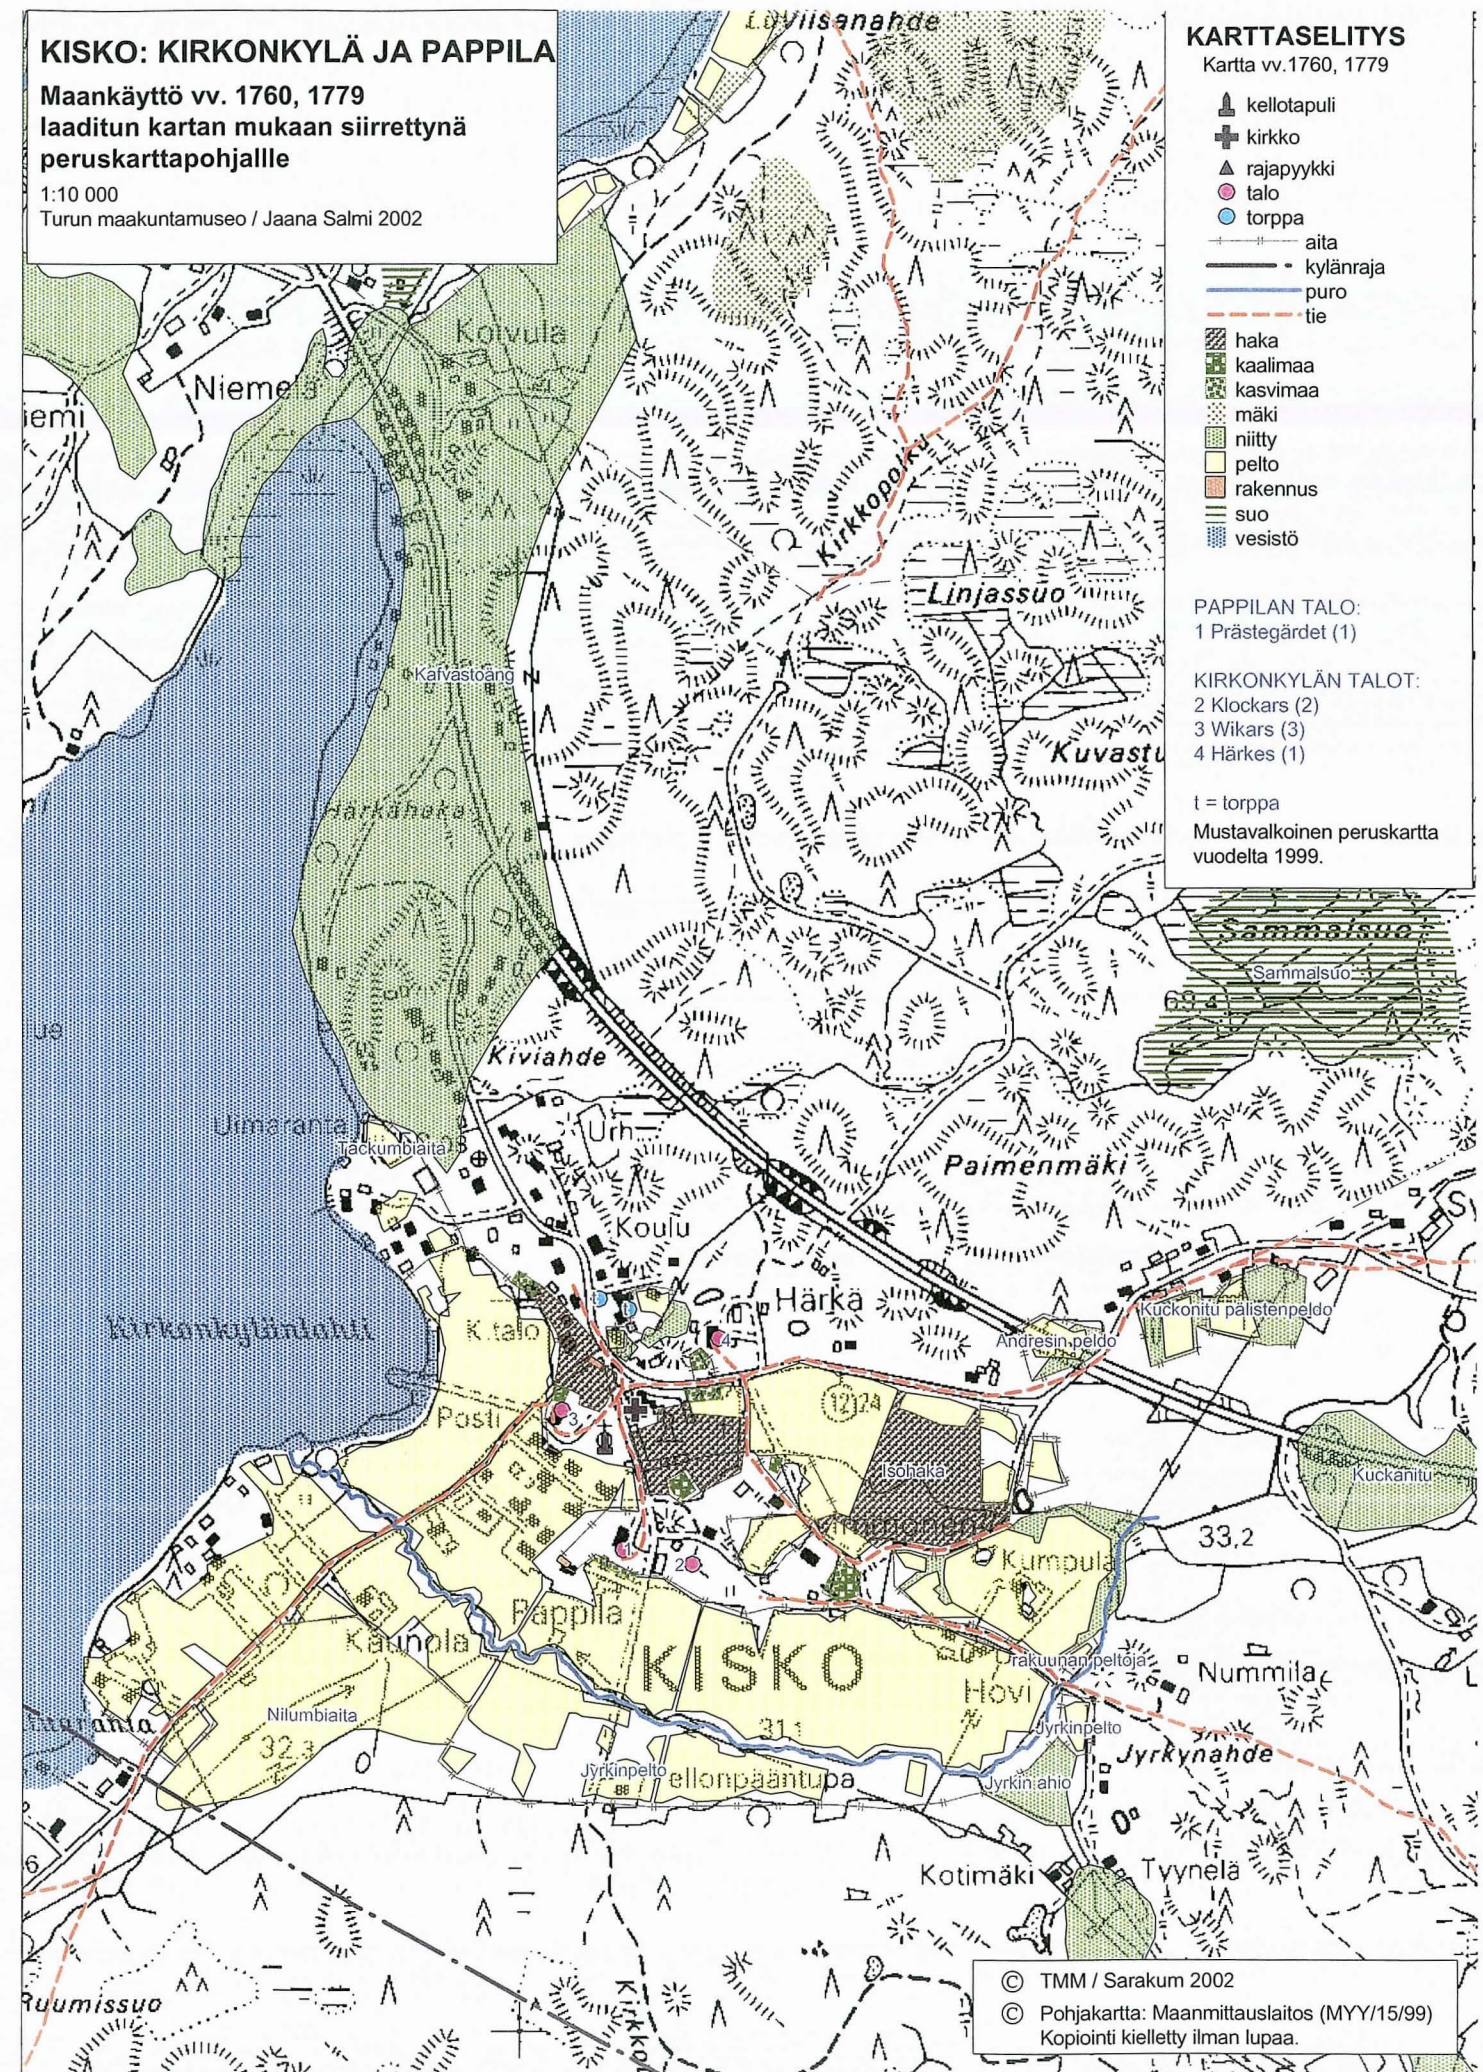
KISKO: KIRKONKYLÄ JA PAPPILA

Maankäyttö vv. 1760, 1779 laaditun kartan mukaan siirrettynä peruskarttapohjalle

1:10 000
Turun maakuntamuseo / Jaana Salmi 2002

KARTTASELITYS
Kartta vv.1760, 1779

kellotapuli
kirkko
rajapyykki
talo
torppa
aita
kylänraja
puro
tie
haka
kaalimaa
kasvimaa
mäki
niitty
pelto
rakennus
suo
vesistö

PAPPILAN TALO:
1 Prästegärdet (1)

KIRKONKYLÄN TALOT:
2 Klockars (2)
3 Wikars (3)
4 Härkes (1)

t = torppa

Mustavalkoinen peruskartta vuodelta 1999.

Loviisanahde
Koivula
Niemelä
iemi
Kirkkopolku
Linjassuo
Kafvastoäng
Kuvastu
Härkähaka
Sammalsuo
Sammalsuo
Kiviahde
Uimaranta
Tackumbiaita
Urh
Paimenmäki
Koulu
Kirkonkylänlahti
K.talo
Härkä
Kuckonitu pälistenpeldo
Andresin peldo
Posti
Isohaka
Kuckanitu
33,2
Kumpula
Pappila
Kaunola
KISKO
Rakuunan peltoja
Nummila
Hovi
Nilumbiaita
Jyrkinpelto
32,3
31,1
Jyrkinpelto
Pellonpääntupa
Jyrkin ahio
Jyrkynahde
Kotimäki
Tyynelä
Ruumissuo
Kirkko

© TMM / Sarakum 2002
© Pohjakartta: Maanmittauslaitos (MYY/15/99) Kopiointi kielletty ilman lupaa.